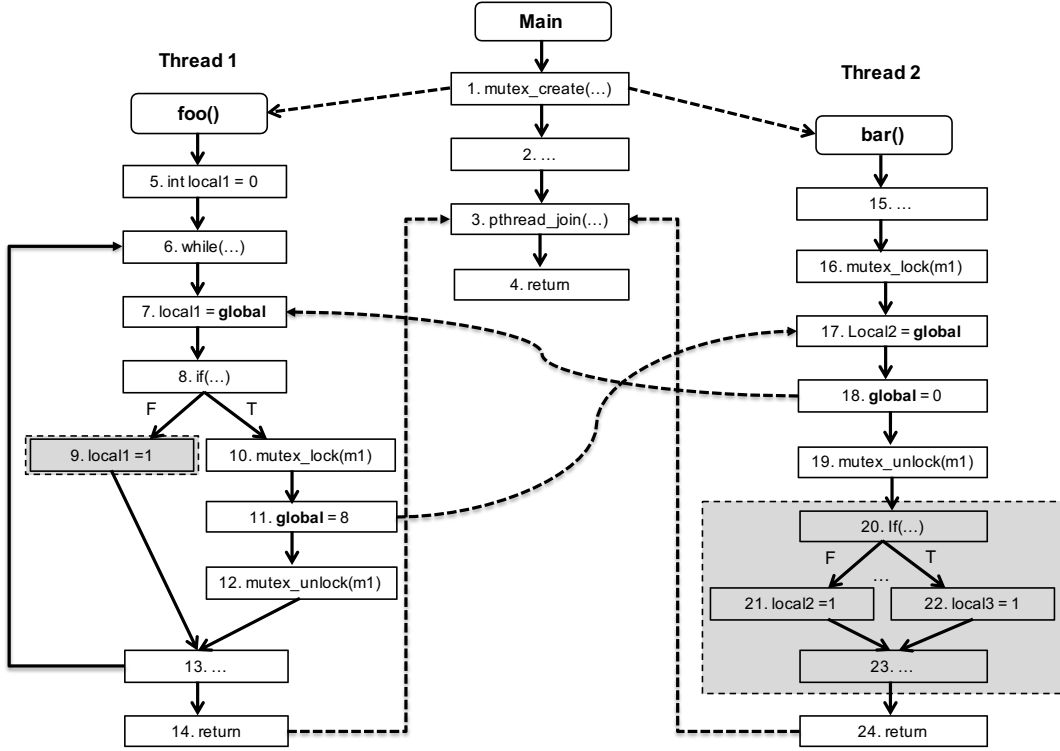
Main

1. mutex_create(…)

2. …

3. pthread_join(…)

4. return

Thread 1

foo()

5. int local1 = 0

6. while(…)

7. local1 = **global**

8. if(…)

F

T

9. local1 =1

10. mutex_lock(m1)

11. **global** = 8

12. mutex_unlock(m1)

13. …

14. return

Thread 2

bar()

15. …

16. mutex_lock(m1)

17. Local2 = **global**

18. **global** = 0

19. mutex_unlock(m1)

20. If(…)

F

…

T

21. local2 =1

22. local3 = 1

23. …

24. return